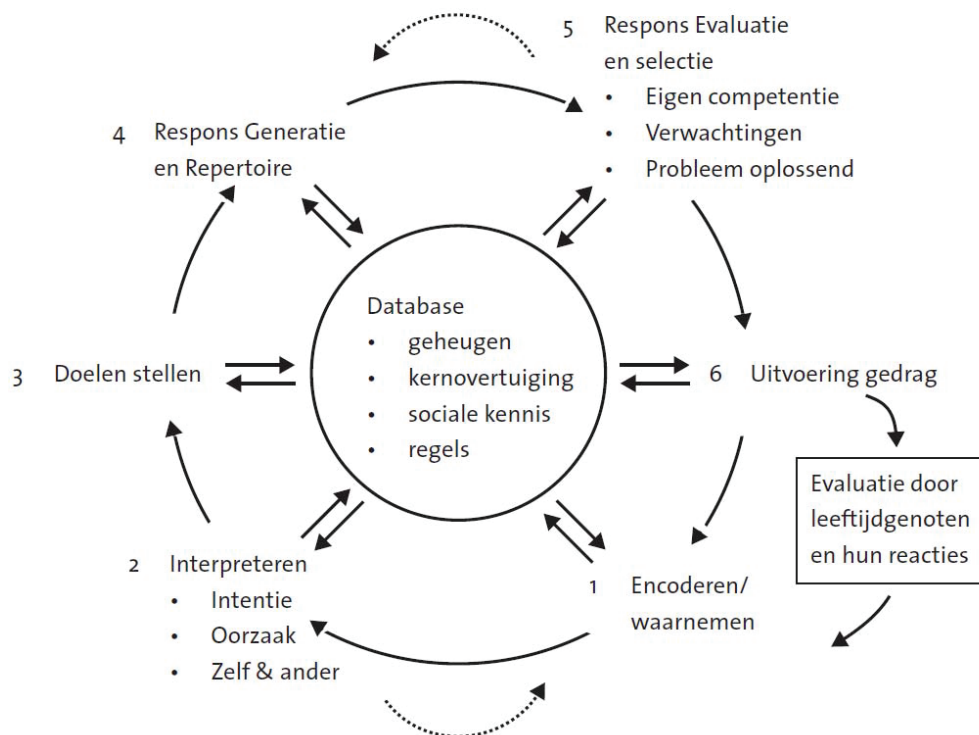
5 Respons Evaluatie en selectie
• Eigen competentie
• Verwachtingen
• Probleem oplossend

4 Respons Generatie en Repertoire

Database
• geheugen
• kernovertuiging
• sociale kennis
• regels

3 Doelen stellen

6 Uitvoering gedrag

Evaluatie door leeftijdgenoten en hun reacties

2 Interpreteren
• Intentie
• Oorzaak
• Zelf & ander

1 Encoderen/ waarnemen